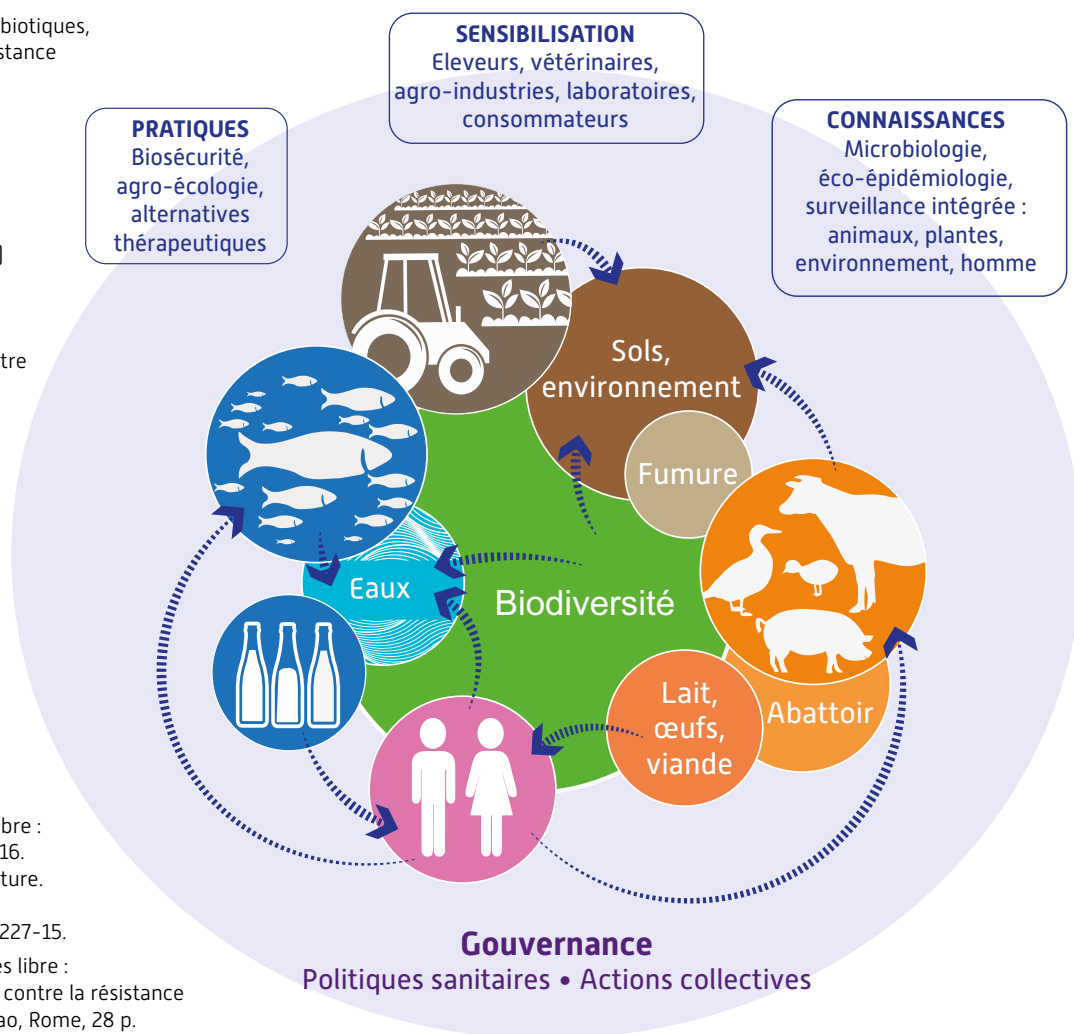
biotiques,
stance

tre

bre :
16.
ture.

227-15.

es libre :
contre la résistance
ao, Rome, 28 p.

SENSIBILISATION
Eleveurs, vétérinaires, agro-industries, laboratoires, consommateurs

PRATIQUES
Biosécurité, agro-écologie, alternatives thérapeutiques

CONNAISSANCES
Microbiologie, éco-épidémiologie, surveillance intégrée : animaux, plantes, environnement, homme

Sols, environnement

Fumure

Eaux

Biodiversité

Abattoir

Lait, œufs, viande

Gouvernance
Politiques sanitaires • Actions collectives